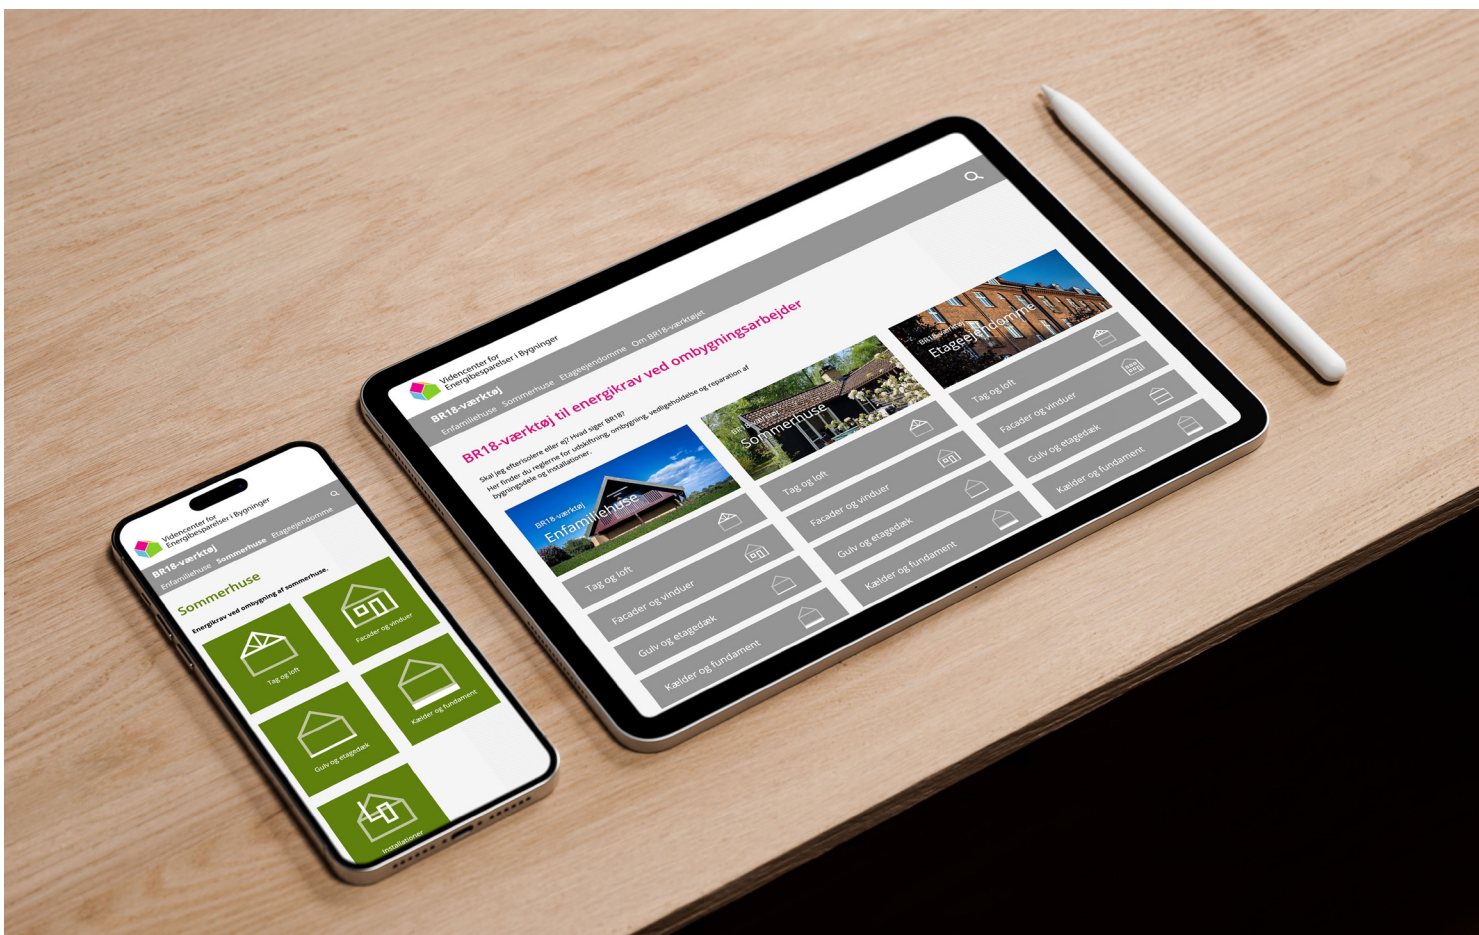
Videncenter for Energibesparelser i Bygninger
BR18-værktøj
Enfamiliehuse Sommerhuse Etageejendomme Om BR18-værktøjet

BR18-værktøj til energikrav ved ombygningsarbejder

Skal jeg efterisolere eller ej? Hvad siger BR18? Her finder du reglerne for udskiftning, ombygning, vedligeholdelse og reparation af bygningsdele og installationer.

BR18-værktøj
Enfamiliehuse
Tag og loft
Facader og vinduer
Gulv og etagedæk
Kælder og fundament

BR18-værktøj
Sommerhuse
Tag og loft
Facader og vinduer
Gulv og etagedæk
Kælder og fundament

BR18-værktøj
Etageejendomme
Tag og loft
Facader og vinduer
Gulv og etagedæk
Kælder og fundament

Videncenter for Energibesparelser i Bygninger
BR18-værktøj
Enfamiliehuse Sommerhuse Etageejendomme

Sommerhuse
Energikrav ved ombygning af sommerhuse.

Tag og loft
Facader og vinduer
Gulv og etagedæk
Kælder og fundament
Installationer